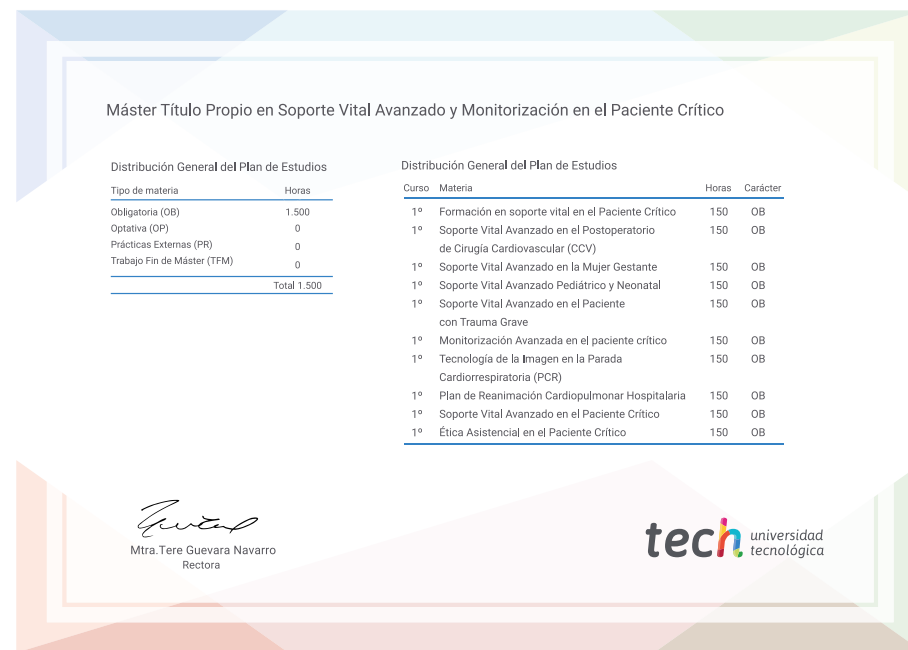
Máster Título Propio en Soporte Vital Avanzado y Monitorización en el Paciente Crítico

Distribución General del Plan de Estudios

| Tipo de materia | Horas |
|---|---|
| Obligatoria (OB) | 1.500 |
| Optativa (OP) | 0 |
| Prácticas Externas (PR) | 0 |
| Trabajo Fin de Máster (TFM) | 0 |
| | Total 1.500 |

Distribución General del Plan de Estudios

| Curso | Materia | Horas | Carácter |
|---|---|---|---|
| 1º | Formación en soporte vital en el Paciente Crítico | 150 | OB |
| 1º | Soporte Vital Avanzado en el Postoperatorio de Cirugía Cardiovascular (CCV) | 150 | OB |
| 1º | Soporte Vital Avanzado en la Mujer Gestante | 150 | OB |
| 1º | Soporte Vital Avanzado Pediátrico y Neonatal | 150 | OB |
| 1º | Soporte Vital Avanzado en el Paciente con Trauma Grave | 150 | OB |
| 1º | Monitorización Avanzada en el paciente crítico | 150 | OB |
| 1º | Tecnología de la Imagen en la Parada Cardiorrespiratoria (PCR) | 150 | OB |
| 1º | Plan de Reanimación Cardiopulmonar Hospitalaria | 150 | OB |
| 1º | Soporte Vital Avanzado en el Paciente Crítico | 150 | OB |
| 1º | Ética Asistencial en el Paciente Crítico | 150 | OB |

Mtra.Tere Guevara Navarro
Rectora

tech universidad tecnológica